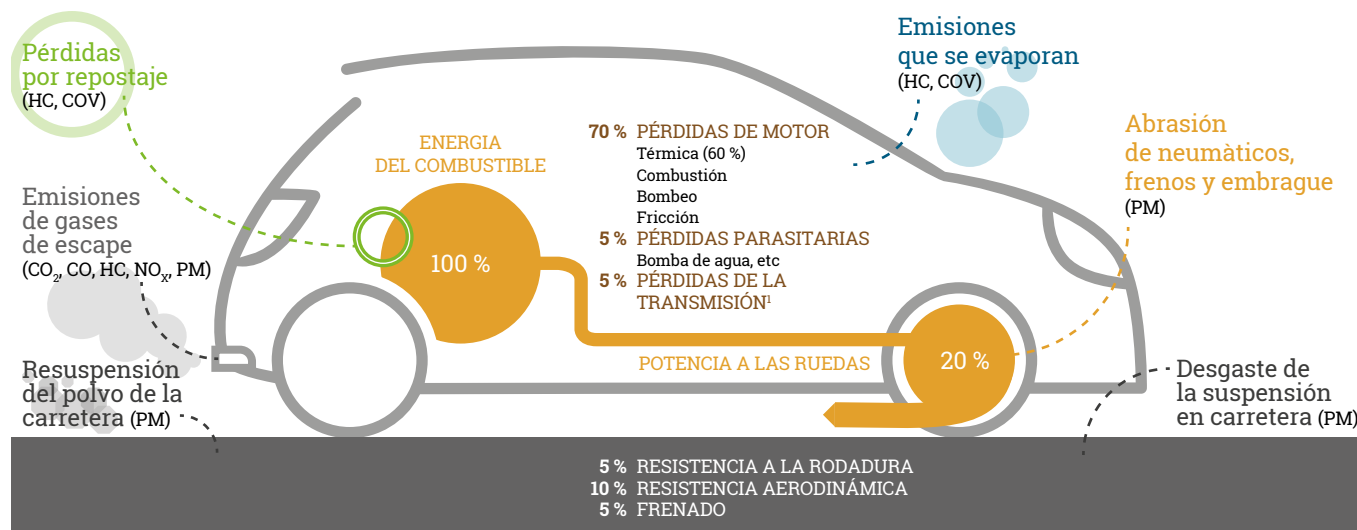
Pérdidas por repostaje
(HC, COV)

Emisiones de gases de escape
($CO_2$, CO, HC, $NO_x$, PM)

Resuspensión del polvo de la carretera (PM)

ENERGIA DEL COMBUSTIBLE

100 %

70 % PÉRDIDAS DE MOTOR
Térmica (60 %)
Combustión
Bombeo
Fricción
5 % PÉRDIDAS PARASITARIAS
Bomba de agua, etc
5 % PÉRDIDAS DE LA TRANSMISIÓN¹

POTENCIA A LAS RUEDAS

20 %

Emisiones que se evaporan
(HC, COV)

Abrasión de neumàticos, frenos y embrague
(PM)

Desgaste de la suspensión en carretera (PM)

5 % RESISTENCIA A LA RODADURA
10 % RESISTENCIA AERODINÁMICA
5 % FRENADO